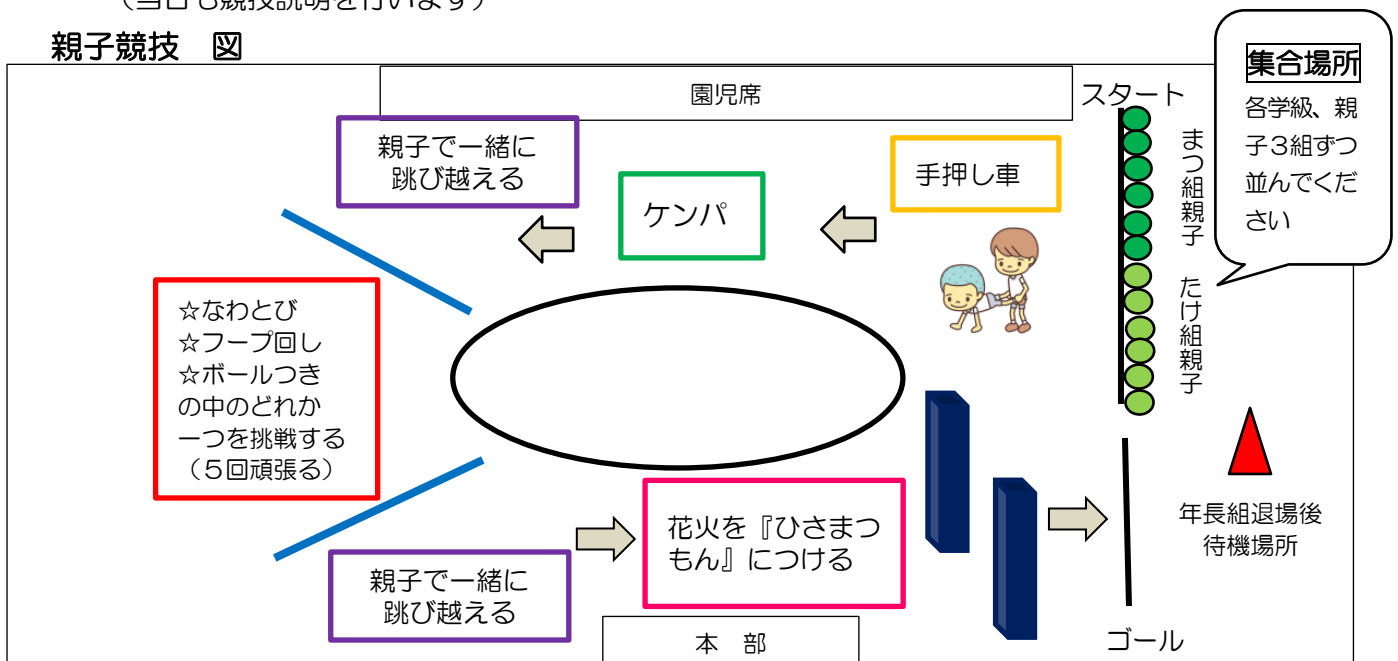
（当日も競技説明を行います）

親子競技　図

園児席

スタート

集合場所
各学級、親子３組ずつ並んでください

親子で一緒に跳び越える

ケンパ

手押し車

まつ組親子

たけ組親子

☆なわとび
☆フープ回し
☆ボールつき
の中のどれか一つを挑戦する
（５回頑張る）

花火を『ひさまつもん』につける

親子で一緒に跳び越える

年長組退場後待機場所

ゴール

本　部